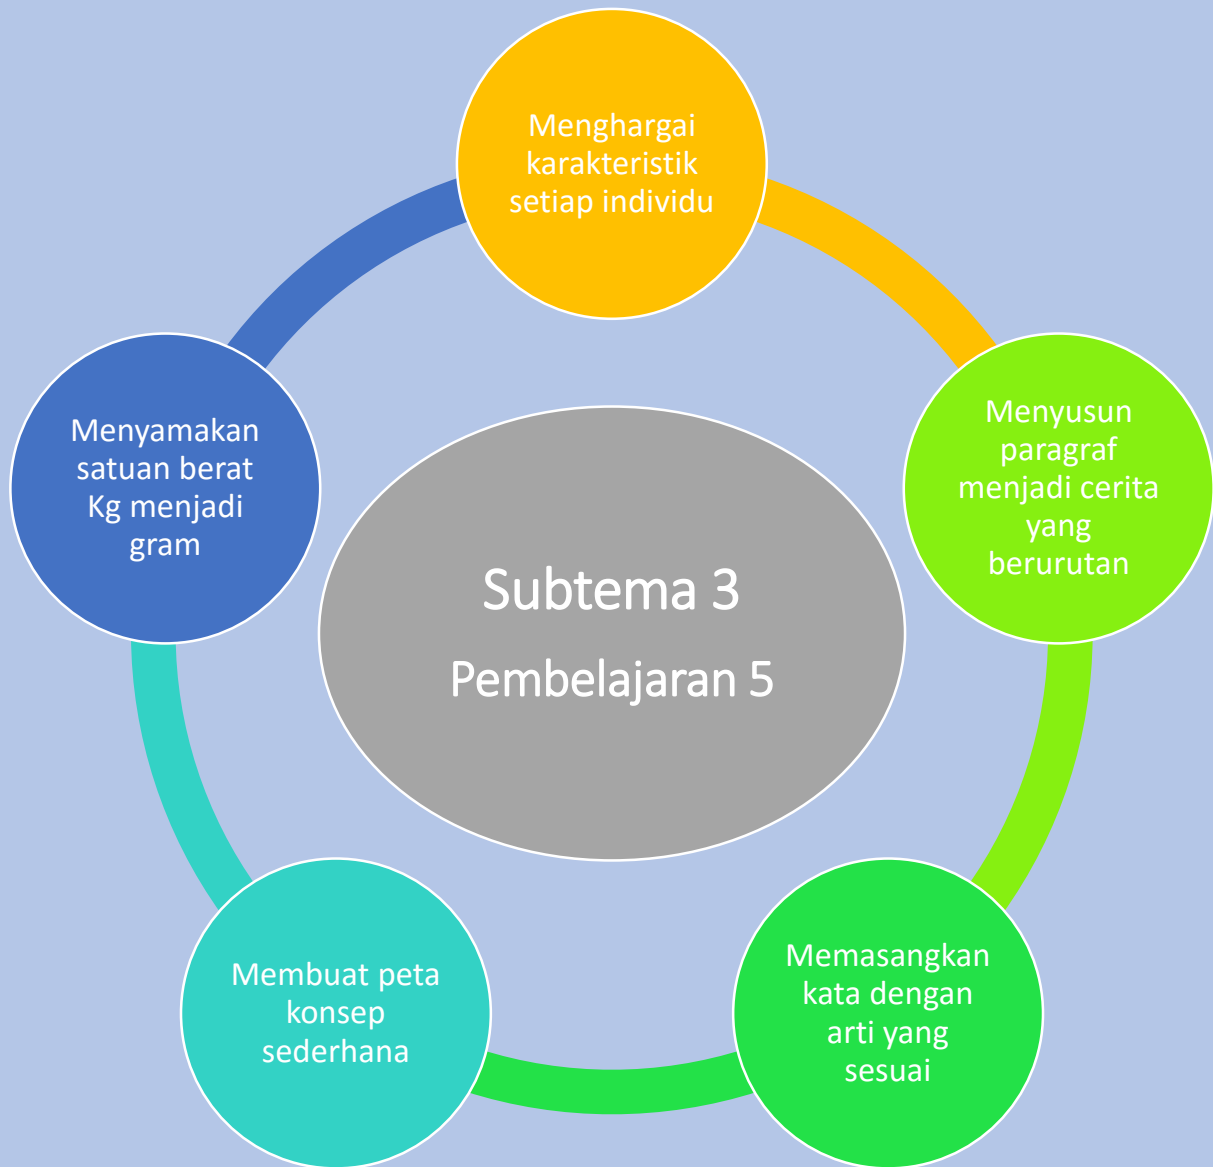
Menghargai karakteristik setiap individu

Menyusun paragraf menjadi cerita yang berurutan

Memasangkan kata dengan arti yang sesuai

Membuat peta konsep sederhana

Menyamakan satuan berat Kg menjadi gram

Subtema 3

Pembelajaran 5